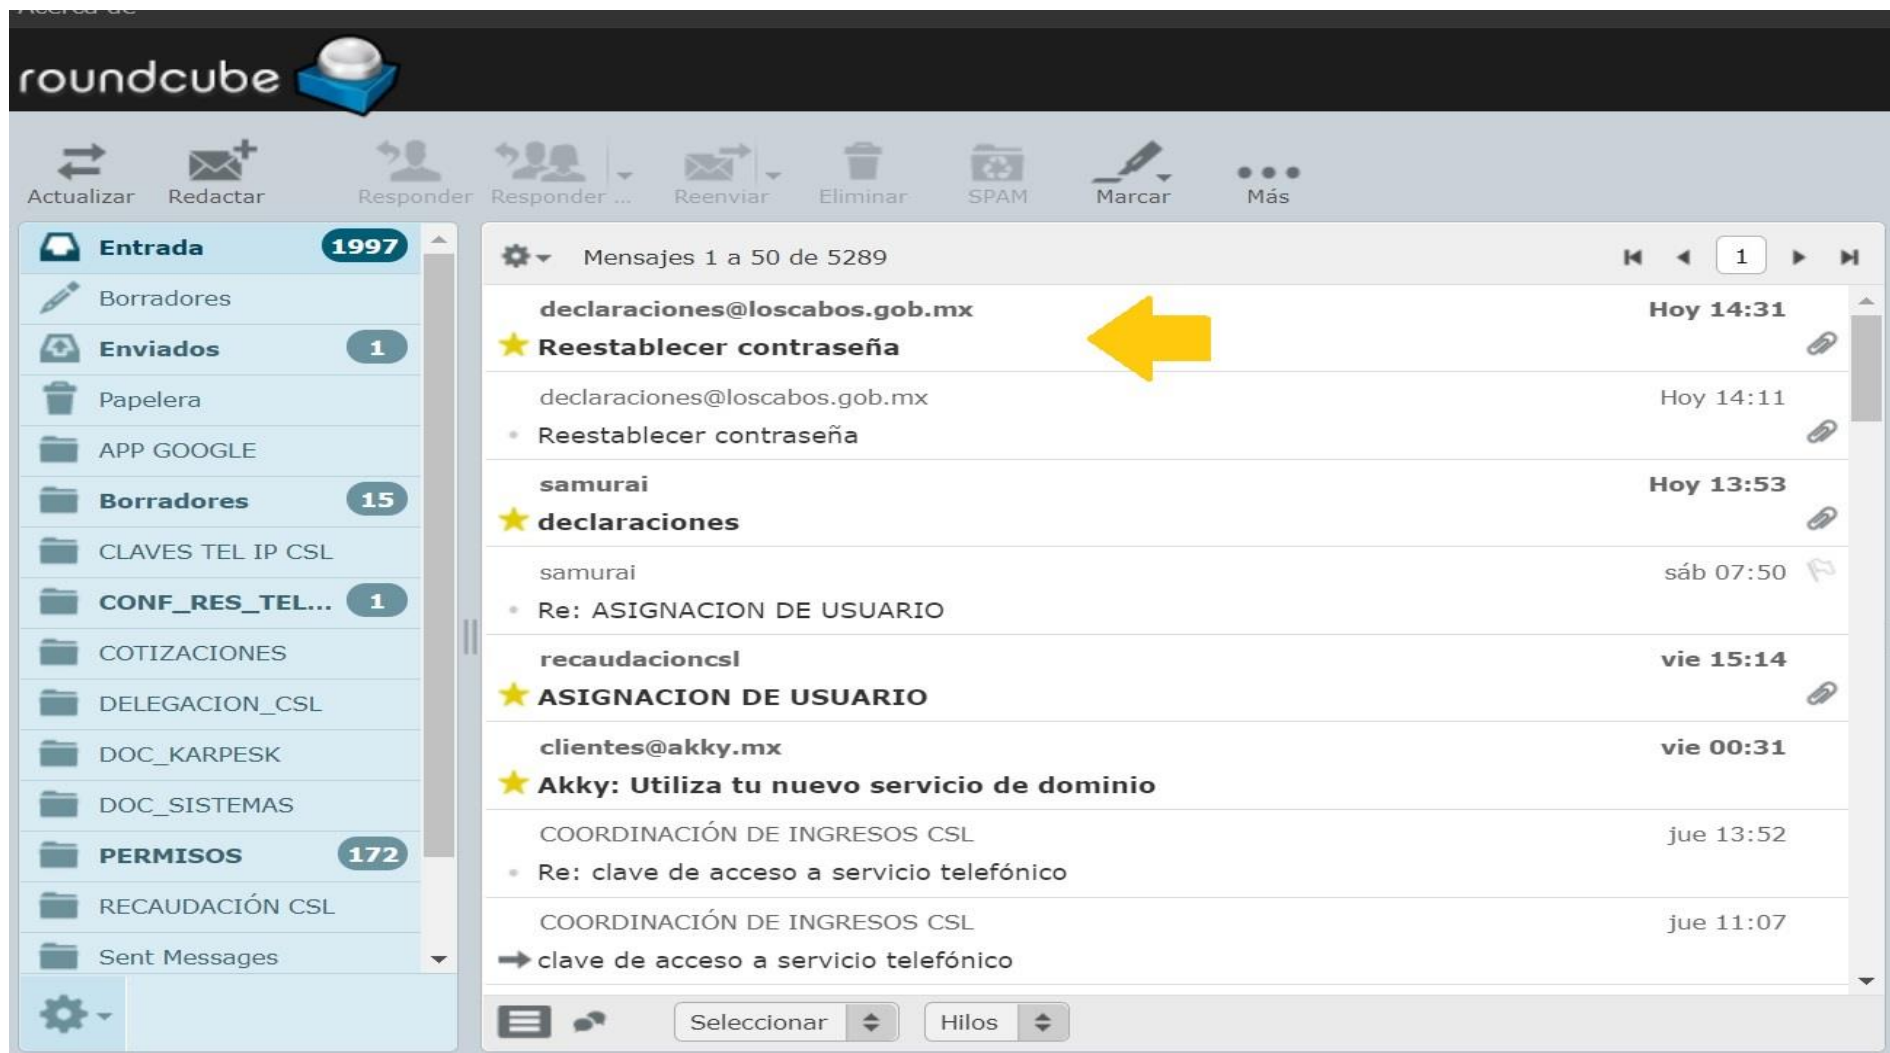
roundcube

Actualizar Redactar Responder Responder ... Reenviar Eliminar SPAM Marcar Más

Entrada 1997
Borradores
Enviados 1
Papelera
APP GOOGLE
Borradores 15
CLAVES TEL IP CSL
CONF_RES_TEL... 1
COTIZACIONES
DELEGACION_CSL
DOC_KARPESK
DOC_SISTEMAS
PERMISOS 172
RECAUDACIÓN CSL
Sent Messages

Mensajes 1 a 50 de 5289

1

declaraciones@loscabos.gob.mx Hoy 14:31
Reestablecer contraseña

declaraciones@loscabos.gob.mx Hoy 14:11
Reestablecer contraseña

samurai Hoy 13:53
declaraciones

samurai sáb 07:50
Re: ASIGNACION DE USUARIO

recaudacioncsl vie 15:14
ASIGNACION DE USUARIO

clientes@akky.mx vie 00:31
Akky: Utiliza tu nuevo servicio de dominio

COORDINACIÓN DE INGRESOS CSL jue 13:52
Re: clave de acceso a servicio telefónico

COORDINACIÓN DE INGRESOS CSL jue 11:07
clave de acceso a servicio telefónico

Seleccionar Hilos